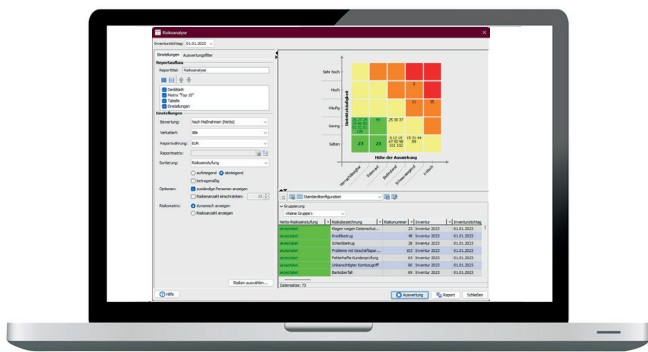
Risikoanalyse

Inventurstichtag: 01.01.2023

Einstellungen | Auswertungsfilter

Reportaufbau

Reporttitel: Risikoanalyse

Deckblatt
Matrix "Top 10"
Tabelle
Einstellungen

Einstellungen

Bewertung: Nach Maßnahmen (Netto)

Verkaufen: Alle

Reportausgabe: PDF

Reportmatrix:

Sortierung: Risikoeinstufung

aufsteigend
absteigend
betragsmäßig

Optionen: zuständige Personen anzeigen
Risikoanzahl beschränken

Risikomatrix: Auswahl anzeigen
Risikoanzahl anzeigen

Risiken auswählen...

Hilfe

Sehr hoch
Hoch
Häufig
Gering
Selten

Eintrittswahrscheinlichkeit

Höhe der Auswirkung

Standardkonfiguration

Gruppierung
<keine Gruppe>

| Netto-Risikoeinstufung | Risikobezeichnung | Risikonummer | Inventur | Inventurstichtag |
|---|---|---|---|---|
| akzeptabel | Klagen wegen Datenschutz... | 23 | Inventur 2023 | 01.01.2023 |
| akzeptabel | Kreditbetrug | 46 | Inventur 2023 | 01.01.2023 |
| akzeptabel | Scheckbetrug | 19 | Inventur 2023 | 01.01.2023 |
| akzeptabel | Probleme mit Geschäftspar... | 653 | Inventur 2023 | 01.01.2023 |
| akzeptabel | Fehlerhafte Kundenprüfung | 63 | Inventur 2023 | 01.01.2023 |
| akzeptabel | Unberechtigter Kontozugriff | 89 | Inventur 2023 | 01.01.2023 |
| akzeptabel | Banküberfall | 33 | Inventur 2023 | 01.01.2023 |

Datensätze: 73

Auswertung
Report
Schließen